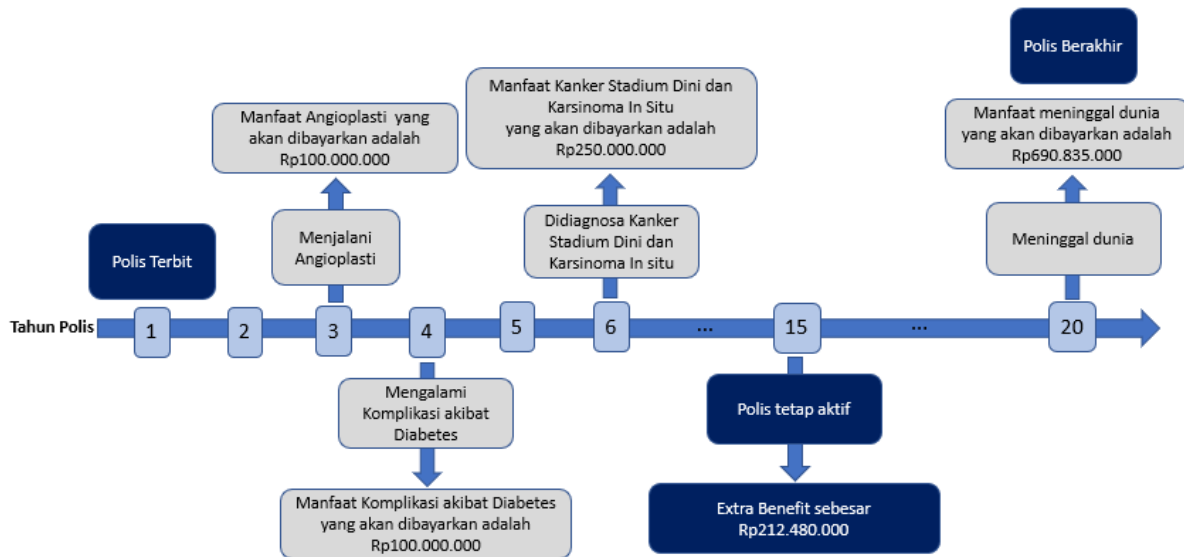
Polis Berakhir

Manfaat Kanker Stadium Dini dan Karsinoma In Situ yang akan dibayarkan adalah Rp250.000.000

Manfaat Angioplasti yang akan dibayarkan adalah Rp100.000.000

Manfaat meninggal dunia yang akan dibayarkan adalah Rp690.835.000

Menjalani Angioplasti

Didiagnosa Kanker Stadium Dini dan Karsinoma In situ

Meninggal dunia

Polis Terbit

Tahun Polis 1 2 3 4 5 6 ... 15 ... 20

Mengalami Komplikasi akibat Diabetes

Polis tetap aktif

Manfaat Komplikasi akibat Diabetes yang akan dibayarkan adalah Rp100.000.000

Extra Benefit sebesar Rp212.480.000